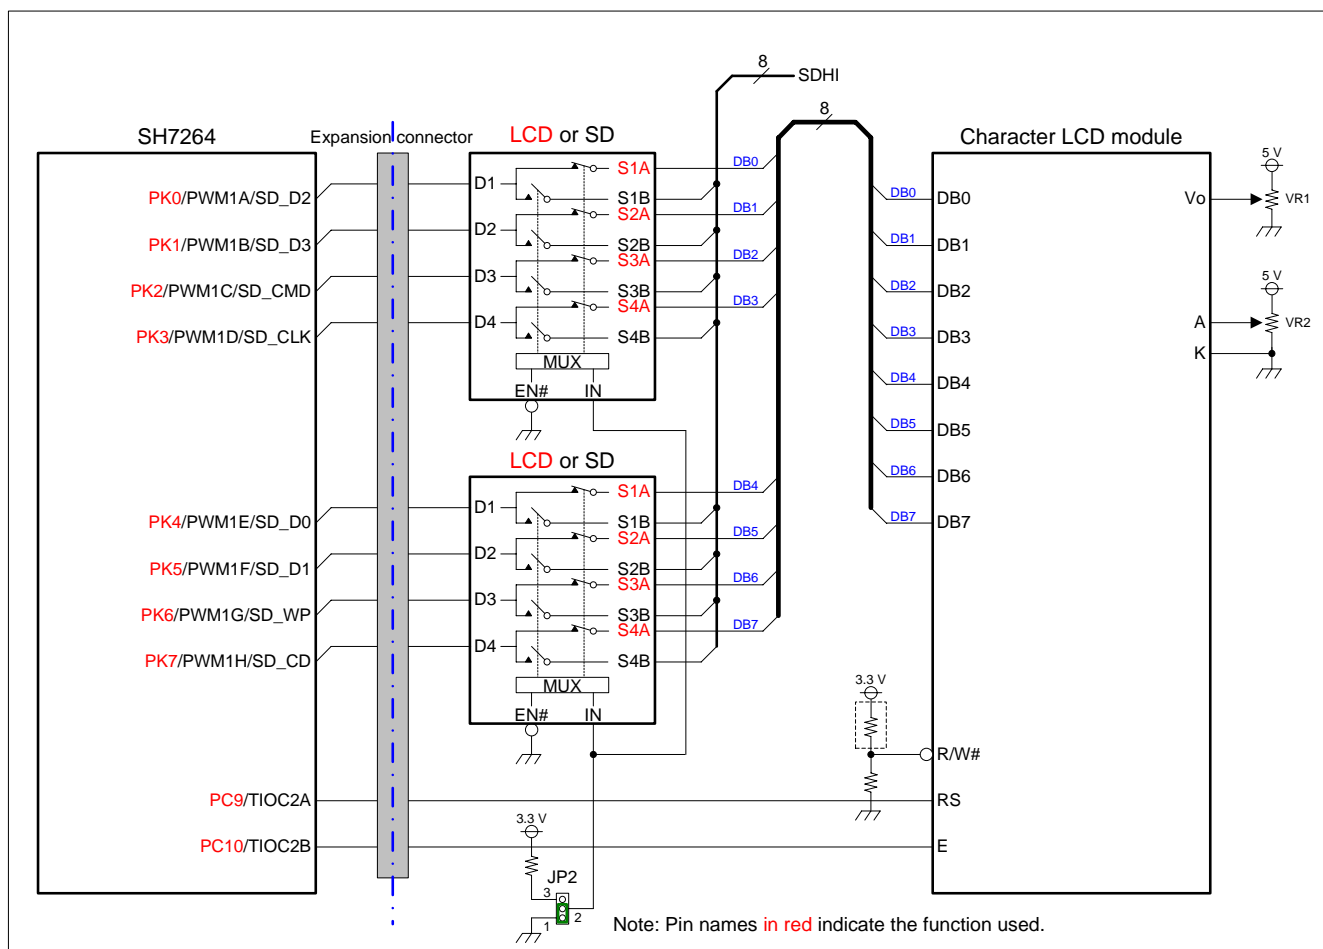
8
SDHI
8
SH7264
Expansion connector
LCD or SD
Character LCD module
PK0/PWM1A/SD_D2
PK1/PWM1B/SD_D3
PK2/PWM1C/SD_CMD
PK3/PWM1D/SD_CLK
D1
D2
D3
D4
S1A
S1B
S2A
S2B
S3A
S3B
S4A
S4B
MUX
EN#
IN
DB0
DB1
DB2
DB3
DB0
DB1
DB2
DB3
DB4
DB5
DB6
DB7
DB0
DB1
DB2
DB3
DB4
DB5
DB6
DB7
5 V
Vo
VR1
5 V
A
VR2
K
LCD or SD
PK4/PWM1E/SD_D0
PK5/PWM1F/SD_D1
PK6/PWM1G/SD_WP
PK7/PWM1H/SD_CD
D1
D2
D3
D4
S1A
S1B
S2A
S2B
S3A
S3B
S4A
S4B
DB4
DB5
DB6
DB7
MUX
EN#
IN
3.3 V
R/W#
PC9/TIOC2A
RS
PC10/TIOC2B
E
3.3 V
JP2
3
2
1
Note: Pin names in red indicate the function used.